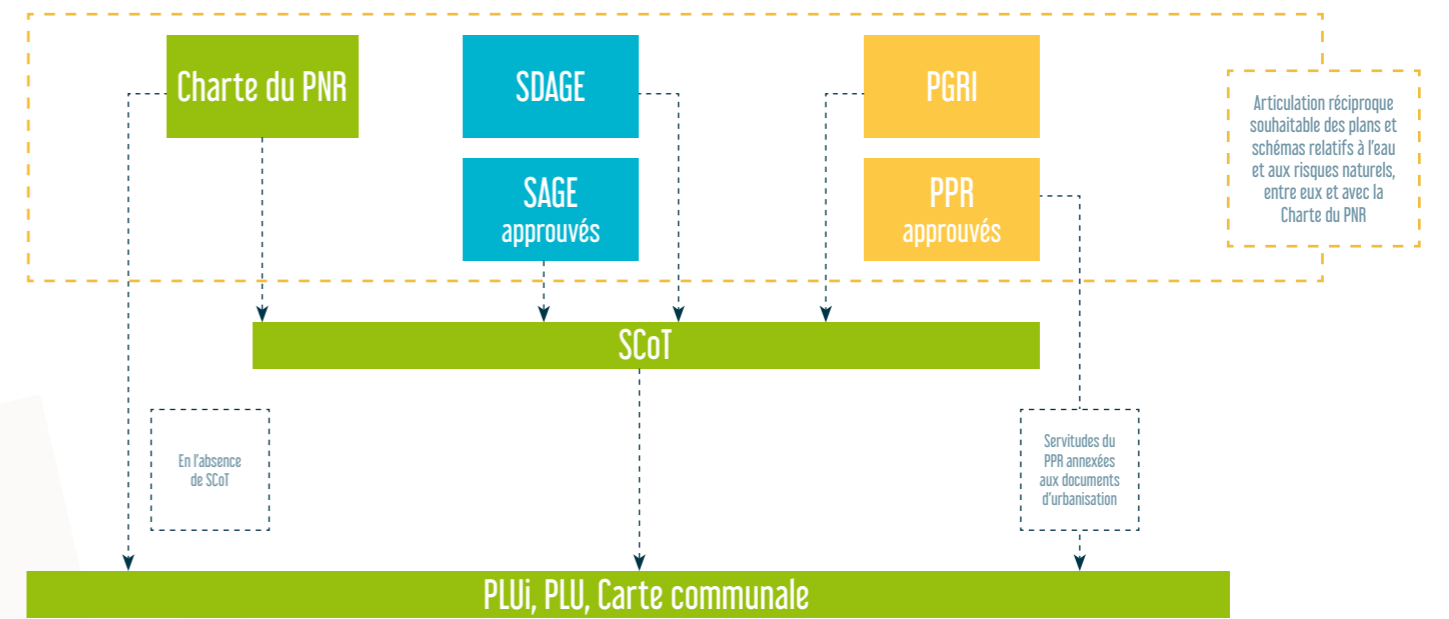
Charte du PNR

SDAGE

SAGE approuvés

PGRI

PPR approuvés

Articulation réciproque souhaitable des plans et schémas relatifs à l'eau et aux risques naturels, entre eux et avec la Charte du PNR

SCoT

En l'absence de SCoT

Servitudes du PPR annexées aux documents d'urbanisation

PLUi, PLU, Carte communale